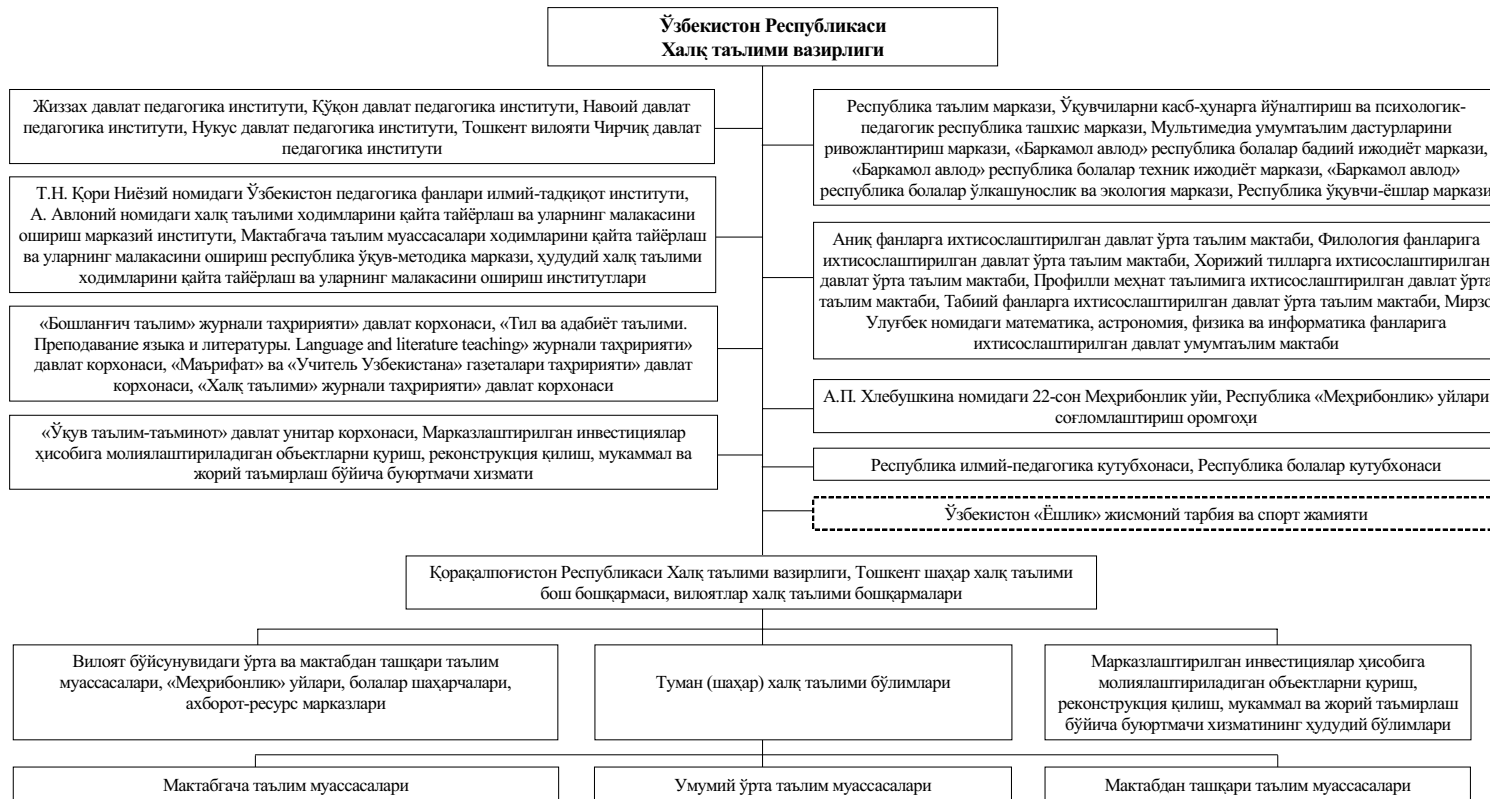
Ўзбекистон Республикаси
Халқ таълими вазирлиги

Жиззах давлат педагогика институти, Қўқон давлат педагогика институти, Навоий давлат педагогика институти, Нукус давлат педагогика институти, Тошкент вилояти Чирчиқ давлат педагогика институти

Т.Н. Қори Ниёзий номидаги Ўзбекистон педагогика фанлари илмий-тадқиқот институти, А. Авлоний номидаги халқ таълими ходимларини қайта тайёрлаш ва уларнинг малакасини ошириш марказий институти, Мактабгача таълим муассасалари ходимларини қайта тайёрлаш ва уларнинг малакасини ошириш республика ўқув-методика маркази, ҳудудий халқ таълими ходимларини қайта тайёрлаш ва уларнинг малакасини ошириш институтлари

«Бошланғич таълим» журнали таҳририяти» давлат корхонаси, «Тил ва адабиёт таълими. Преподавание языка и литературы. Language and literature teaching» журнали таҳририяти» давлат корхонаси, «Маърифат» ва «Учитель Узбекистана» газеталари таҳририяти» давлат корхонаси, «Халқ таълими» журнали таҳририяти» давлат корхонаси

«Ўқув таълим-таъминот» давлат унитар корхонаси, Марказлаштирилган инвестициялар ҳисобига молиялаштириладиган объектларни қуриш, реконструкция қилиш, мукаммал ва жорий таъмирлаш бўйича буюртмачи хизмати

Республика таълим маркази, Ўқувчиларни касб-ҳунарга йўналтириш ва психологик-педагогик республика ташхис маркази, Мультимедиа умумтаълим дастурларини ривожлантириш маркази, «Баркамол авлод» республика болалар бадиий ижодиёт маркази, «Баркамол авлод» республика болалар техник ижодиёт маркази, «Баркамол авлод» республика болалар ўлкашунослик ва экология маркази, Республика ўқувчи-ёшлар маркази

Аниқ фанларга ихтисослаштирилган давлат ўрта таълим мактаби, Филология фанларига ихтисослаштирилган давлат ўрта таълим мактаби, Хорижий тилларга ихтисослаштирилган давлат ўрта таълим мактаби, Профилли меҳнат таълимига ихтисослаштирилган давлат ўрта таълим мактаби, Табиий фанларга ихтисослаштирилган давлат ўрта таълим мактаби, Мирзо Улуғбек номидаги математика, астрономия, физика ва информатика фанларига ихтисослаштирилган давлат умумтаълим мактаби

А.П. Хлебушкина номидаги 22-сон Меҳрибонлик уйи, Республика «Меҳрибонлик» уйлари соғломлаштириш оромгоҳи

Республика илмий-педагогика кутубхонаси, Республика болалар кутубхонаси

Ўзбекистон «Ёшлик» жисмоний тарбия ва спорт жамияти

Қорақалпоғистон Республикаси Халқ таълими вазирлиги, Тошкент шаҳар халқ таълими бош бошқармаси, вилоятлар халқ таълими бошқармалари

Вилоят бўйсунувидаги ўрта ва мактабдан ташқари таълим муассасалари, «Меҳрибонлик» уйлари, болалар шаҳарчалари, ахборот-ресурс марказлари

Туман (шаҳар) халқ таълими бўлимлари

Марказлаштирилган инвестициялар ҳисобига молиялаштириладиган объектларни қуриш, реконструкция қилиш, мукаммал ва жорий таъмирлаш бўйича буюртмачи хизматининг ҳудудий бўлимлари

Мактабгача таълим муассасалари

Умумий ўрта таълим муассасалари

Мактабдан ташқари таълим муассасалари